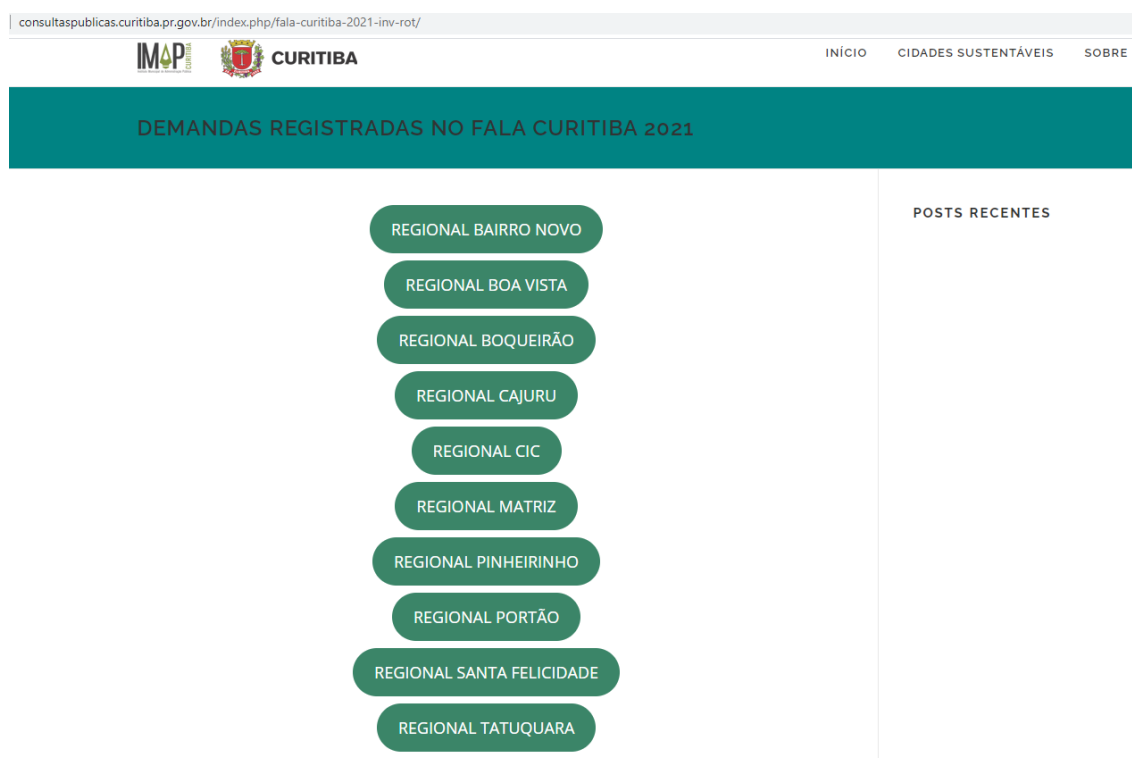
consultaspublicas.curitiba.pr.gov.br/index.php/fala-curitiba-2021-inv-rot/

IMAP CURITIBA

CURITIBA

INÍCIO CIDADES SUSTENTÁVEIS SOBRE

DEMANDAS REGISTRADAS NO FALA CURITIBA 2021

REGIONAL BAIRRO NOVO

REGIONAL BOA VISTA

REGIONAL BOQUEIRÃO

REGIONAL CAJURU

REGIONAL CIC

REGIONAL MATRIZ

REGIONAL PINHEIRINHO

REGIONAL PORTÃO

REGIONAL SANTA FELICIDADE

REGIONAL TATUQUARA

POSTS RECENTES